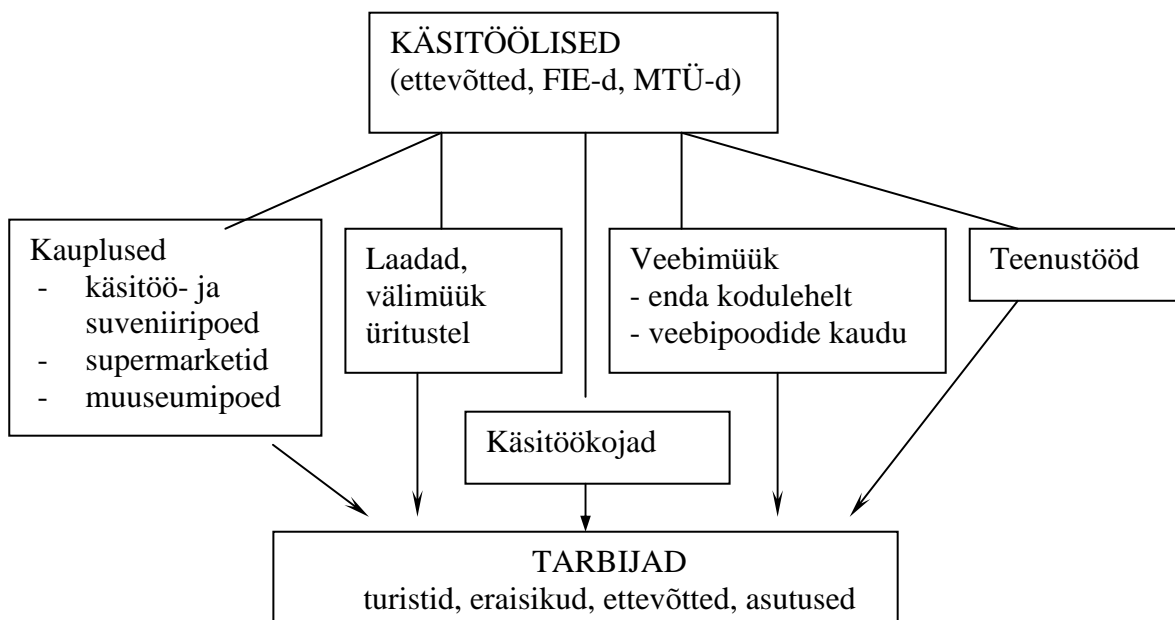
KÄSITÖÖLISED
(ettevõtted, FIE-d, MTÜ-d)

Kauplused
- käsitöö- ja suveniiripoed
- supermarketid
- muuseumipoed

Laadad, välimüük üritustel

Veebimüük
- enda kodulehelt
- veebipoodide kaudu

Teenustööd

Käsitöökojad

TARBIJAD
turistid, eraisikud, ettevõtted, asutused